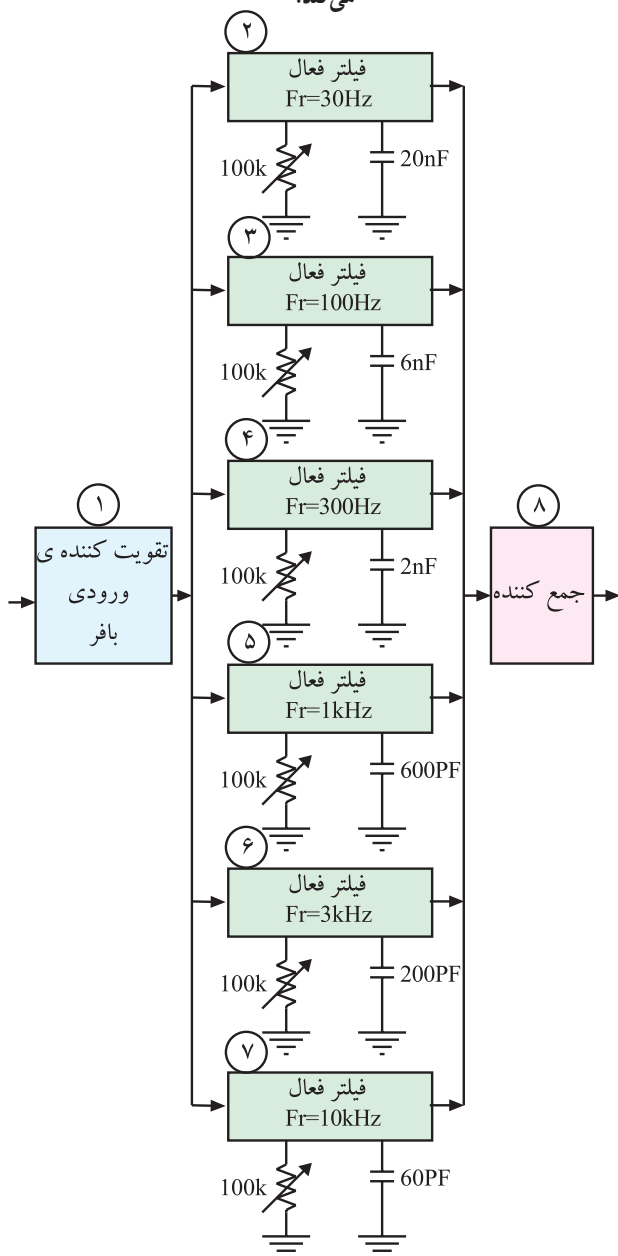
می کند.

۱
تقویت کننده ی
ورودی
بافر

۲
فیلتر فعال
Fr=30Hz
100k
20nF

۳
فیلتر فعال
Fr=100Hz
100k
6nF

۴
فیلتر فعال
Fr=300Hz
100k
2nF

۵
فیلتر فعال
Fr=1kHz
100k
600PF

۶
فیلتر فعال
Fr=3kHz
100k
200PF

۷
فیلتر فعال
Fr=10kHz
100k
60PF

۸
جمع کننده